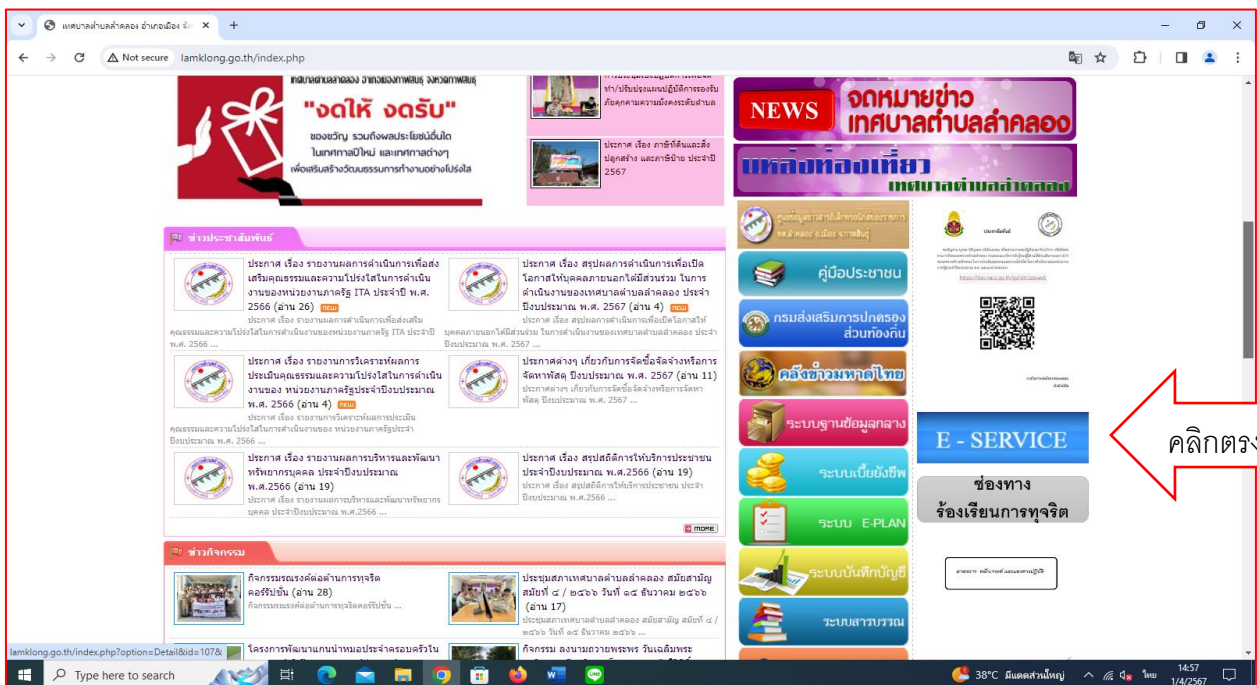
เทศบาลตำบลลำคลอง อำเภอเมือง จั ×
+
Not secure lamklong.go.th/index.php

"งดให้ งดรับ"
ของขวัญ รวมถึงผลประโยชน์อื่นใด ในเทศกาลปีใหม่ และเทศกาลต่างๆ เพื่อเสริมสร้างวัฒนธรรมการทำงานอย่างโปร่งใส

ทำ/ปรับปรุงแผนปฏิบัติการรองรับ ด้านคุณความมั่งคงรับตำบล

ประกาศ เรื่อง ภาษีที่ดินและสิ่งปลูกสร้าง และภาษีป้าย ประจำปี 2567

NEWS จดหมายข่าว เทศบาลตำบลลำคลอง

แหล่งท่องเที่ยว เทศบาลตำบลลำคลอง

ข่าวประชาสัมพันธ์

ประกาศ เรื่อง รายงานผลการดำเนินการเพื่อส่งเสริมคุณธรรมและความโปร่งใสในการดำเนินงานของหน่วยงานภาครัฐ ITA ประจำปี พ.ศ. 2566 (อ่าน 26) new
ประกาศ เรื่อง รายงานผลการดำเนินการเพื่อส่งเสริมคุณธรรมและความโปร่งใสในการดำเนินงานของหน่วยงานภาครัฐ ITA ประจำปี พ.ศ. 2566 ...

ประกาศ เรื่อง สรุปผลการดำเนินการเพื่อเปิดโอกาสให้บุคคลภายนอกได้มีส่วนร่วม ในการดำเนินงานของเทศบาลตำบลลำคลอง ประจำปีงบประมาณ พ.ศ. 2567 (อ่าน 4) new
ประกาศ เรื่อง สรุปผลการดำเนินการเพื่อเปิดโอกาสให้บุคคลภายนอกได้มีส่วนร่วม ในการดำเนินงานของเทศบาลตำบลลำคลอง ประจำปีงบประมาณ พ.ศ. 2567 ...

ประกาศ เรื่อง รายงานการวิเคราะห์ผลการประเมินคุณธรรมและความโปร่งใสในการดำเนินงานของ หน่วยงานภาครัฐประจำปีงบประมาณ พ.ศ. 2566 (อ่าน 4) new
ประกาศ เรื่อง รายงานการวิเคราะห์ผลการประเมินคุณธรรมและความโปร่งใสในการดำเนินงานของ หน่วยงานภาครัฐประจำปีงบประมาณ พ.ศ. 2566 ...

ประกาศต่างๆ เกี่ยวกับการจัดซื้อจัดจ้างหรือการจัดหาพัสดุ ปีงบประมาณ พ.ศ. 2567 (อ่าน 11)
ประกาศต่างๆ เกี่ยวกับการจัดซื้อจัดจ้างหรือการจัดหาพัสดุ ปีงบประมาณ พ.ศ. 2567 ...

ประกาศ เรื่อง รายงานผลการบริหารและพัฒนาทรัพยากรบุคคล ประจำปีงบประมาณ พ.ศ.2566 (อ่าน 19)
ประกาศ เรื่อง รายงานผลการบริหารและพัฒนาทรัพยากรบุคคล ประจำปีงบประมาณ พ.ศ.2566 ...

ประกาศ เรื่อง สรุปสถิติการให้บริการประชาชน ประจำปีงบประมาณ พ.ศ.2566 (อ่าน 19)
ประกาศ เรื่อง สรุปสถิติการให้บริการประชาชน ประจำปีงบประมาณ พ.ศ.2566 ...

MORE

ข่าวกิจกรรม

กิจกรรมรณรงค์ต่อต้านการทุจริตคอร์รัปชั่น (อ่าน 28)
กิจกรรมรณรงค์ต่อต้านการทุจริตคอร์รัปชั่น ...

ประชุมสภาเทศบาลตำบลลำคลอง สมัยสามัญ สมัยที่ ๔ / ๒๕๖๖ วันที่ ๑๘ ธันวาคม ๒๕๖๖ (อ่าน 17)
ประชุมสภาเทศบาลตำบลลำคลอง สมัยสามัญ สมัยที่ ๔ / ๒๕๖๖ วันที่ ๑๘ ธันวาคม ๒๕๖๖ ...

โครงการพัฒนาแกนนำหมอประจำครอบครัวใน

กิจกรรม ลงนามถวายพระพร วันเฉลิมพระ

ศูนย์ข้อมูลข่าวสารอิเล็กทรอนิกส์ของราชการ เทศบาลตำบลลำคลอง

คู่มือประชาชน
กรมส่งเสริมการปกครองส่วนท้องถิ่น
คลังข่าวมหาดไทย
ระบบฐานข้อมูลกลาง
ระบบเบี้ยยังชีพ
ระบบ E-PLAN
ระบบบันทึกบัญชี
ระบบสารบรรณ

ประชาสัมพันธ์
https://itas.nacc.go.th/go/iit/cakwet

E - SERVICE

คลิกตรง

ช่องทาง
ร้องเรียนการทุจริต

lamklong.go.th/index.php?option=Detail&id=107&

Type here to search
38°C มีแดดส่วนใหญ่
ไทย 14:57 1/4/2567